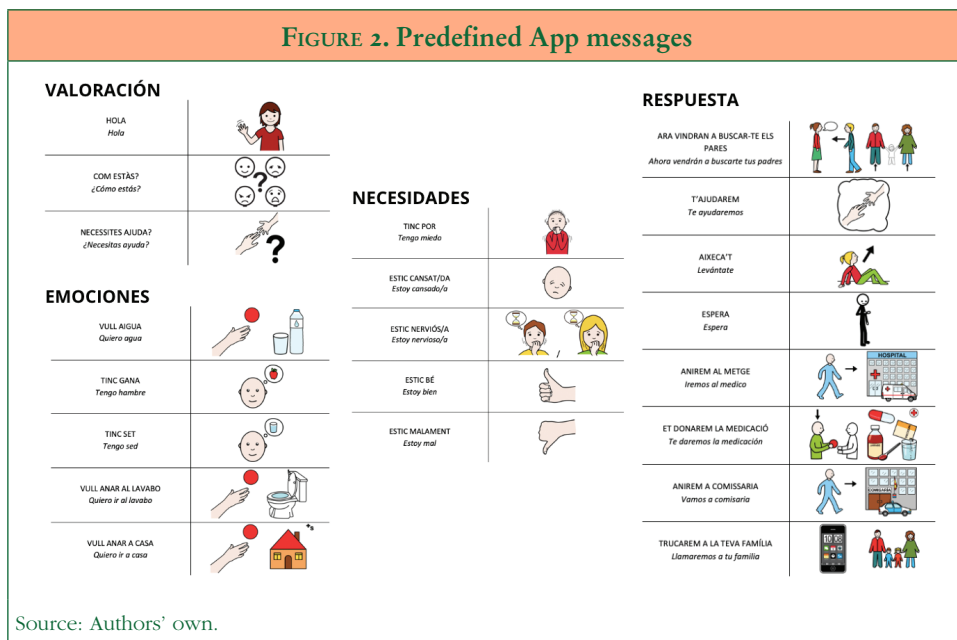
Figure 2. Predefined App messages

VALORACIÓN

| | |
|---|---|
| HOLA *Hola* | |
| COM ESTÀS? *¿Cómo estás?* | |
| NECESSITES AJUDA? *¿Necesitas ayuda?* | |

EMOCIONES

| | |
|---|---|
| VULL AIGUA *Quiero agua* | |
| TINC GANA *Tengo hambre* | |
| TINC SET *Tengo sed* | |
| VULL ANAR AL LAVABO *Quiero ir al lavabo* | |
| VULL ANAR A CASA *Quiero ir a casa* | |

NECESIDADES

| | |
|---|---|
| TINC POR *Tengo miedo* | |
| ESTIC CANSAT/DA *Estoy cansado/a* | |
| ESTIC NERVIÓS/A *Estoy nervioso/a* | |
| ESTIC BÉ *Estoy bien* | |
| ESTIC MALAMENT *Estoy mal* | |

RESPUESTA

| | |
|---|---|
| ARA VINDRAN A BUSCAR-TE ELS PARES *Ahora vendrán a buscarte tus padres* | |
| T'AJUDAREM *Te ayudaremos* | |
| AIXECA'T *Levántate* | |
| ESPERA *Espera* | |
| ANIREM AL METGE *Iremos al medico* | HOSPITAL |
| ET DONAREM LA MEDICACIÓ *Te daremos la medicación* | |
| ANIREM A COMISSARIA *Vamos a comisaria* | COMISARIA |
| TRUCAREM A LA TEVA FAMÍLIA *Llamaremos a tu familia* | |

Source: Authors' own.